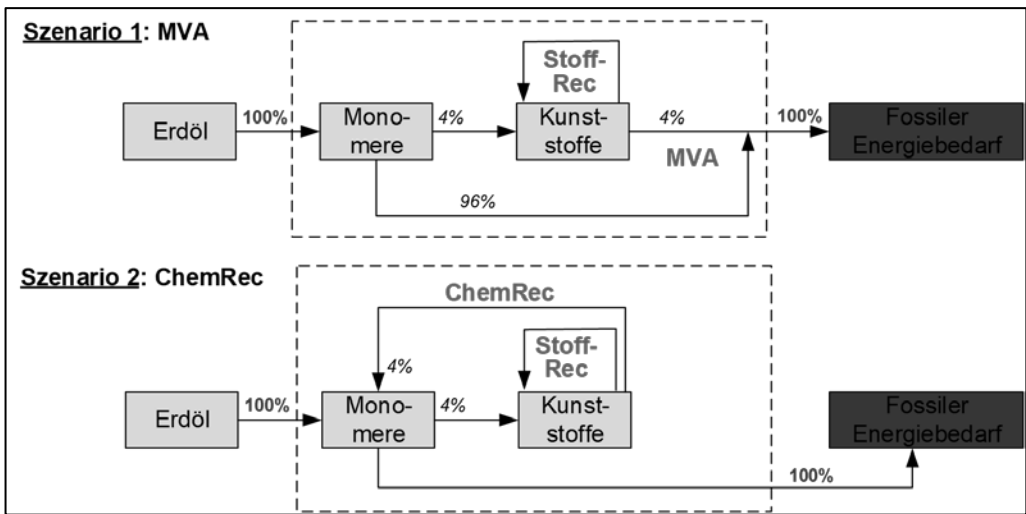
Szenario 1: MVA

Stoff-Rec

Erdöl

100%

Monomere

4%

Kunststoffe

4%

100%

Fossiler Energiebedarf

MVA

96%

Szenario 2: ChemRec

ChemRec

4%

Stoff-Rec

Erdöl

100%

Monomere

4%

Kunststoffe

Fossiler Energiebedarf

100%